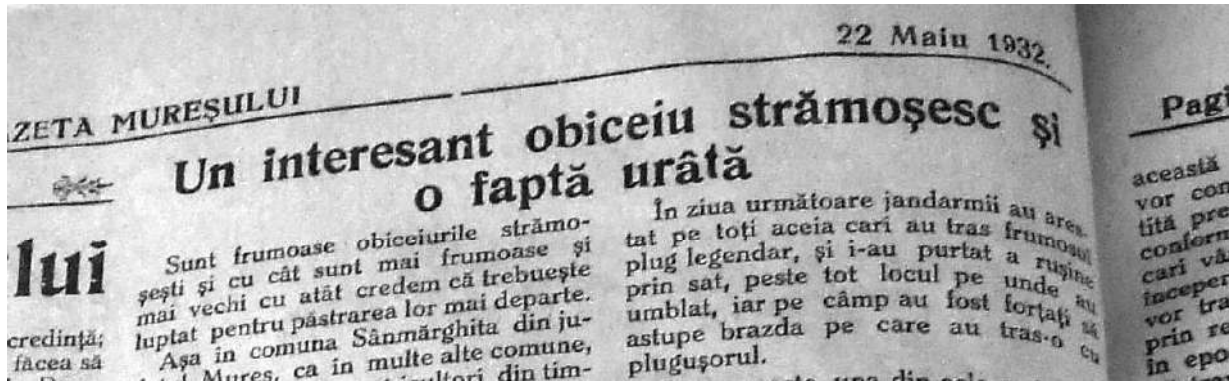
22 Maiu 1932.

AZETA MUREŞULUI

Pag

Un interesant obiceiu strămoşesc şi o faptă urâtă

lui

credinţă; făcea să

Sunt frumoase obiceiurile strămoşeşti şi cu cât sunt mai frumoase şi mai vechi cu atât credem că trebueşte luptat pentru păstrarea lor mai departe.

Aşa in comuna Sânmărghita din judeţul Mureş, ca in multe alte comune, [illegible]

In ziua următoare jandarmii au arestat pe toţi aceia cari au tras frumosul plug legendar, şi i-au purtat a ruşine prin sat, peste tot locul pe unde au umblat, iar pe câmp au fost forţaţi să astupe brazda pe care au tras-o cu pluguşorul.

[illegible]

aceasiă vor con tită pre conforn cari vă incepei vor tra prin re in epo